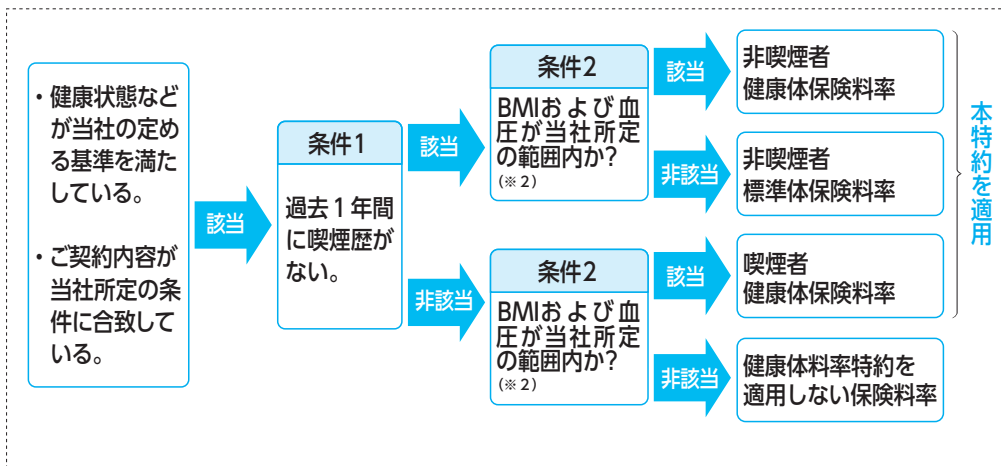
・健康状態などが当社の定める基準を満たしている。

・ご契約内容が当社所定の条件に合致している。

該当

条件1

過去1年間に喫煙歴がない。

該当

条件2

BMIおよび血圧が当社所定の範囲内か？
（※2）

該当

非喫煙者
健康体保険料率

非該当

非喫煙者
標準体保険料率

非該当

条件2

BMIおよび血圧が当社所定の範囲内か？
（※2）

該当

喫煙者
健康体保険料率

非該当

健康体料率特約を適用しない保険料率

本特約を適用